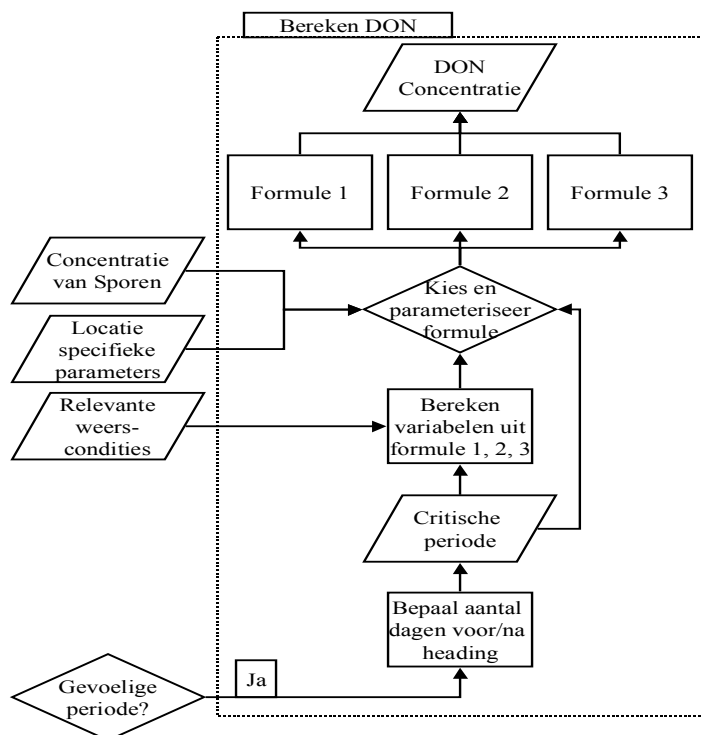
Bereken DON

DON Concentratie

Formule 1

Formule 2

Formule 3

Concentratie van Sporen

Locatie specifieke parameters

Kies en parameteriseer formule

Relevante weers-condities

Bereken variabelen uit formule 1, 2, 3

Critische periode

Bepaal aantal dagen voor/na heading

Gevoelige periode?

Ja